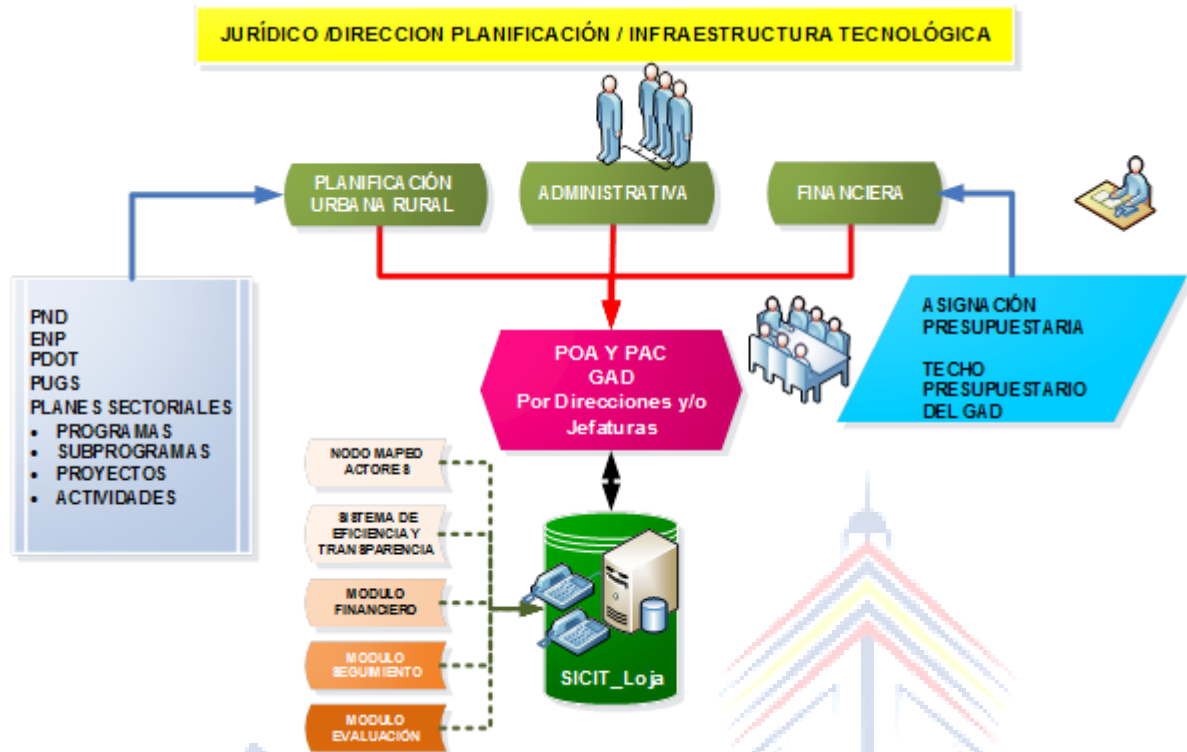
JURÍDICO /DIRECCION PLANIFICACIÓN / INFRAESTRUCTURA TECNOLÓGICA

PLANIFICACIÓN URBANA RURAL

ADMINISTRATIVA

FINANCIERA

PND
ENP
PDOT
PUGS
PLANES SECTORIALES
• PROGRAMAS
• SUBPROGRAMAS
• PROYECTOS
• ACTIVIDADES

POA Y PAC
GAD
Por Direcciones y/o Jefaturas

ASIGNACIÓN PRESUPUESTARIA

TECHO PRESUPUESTARIO DEL GAD

NODO MAPEO ACTORES

SISTEMA DE EFICIENCIA Y TRANSPARENCIA

MODULO FINANCIERO

MODULO SEGUIMIENTO

MODULO EVALUACIÓN

SICIT_Loja